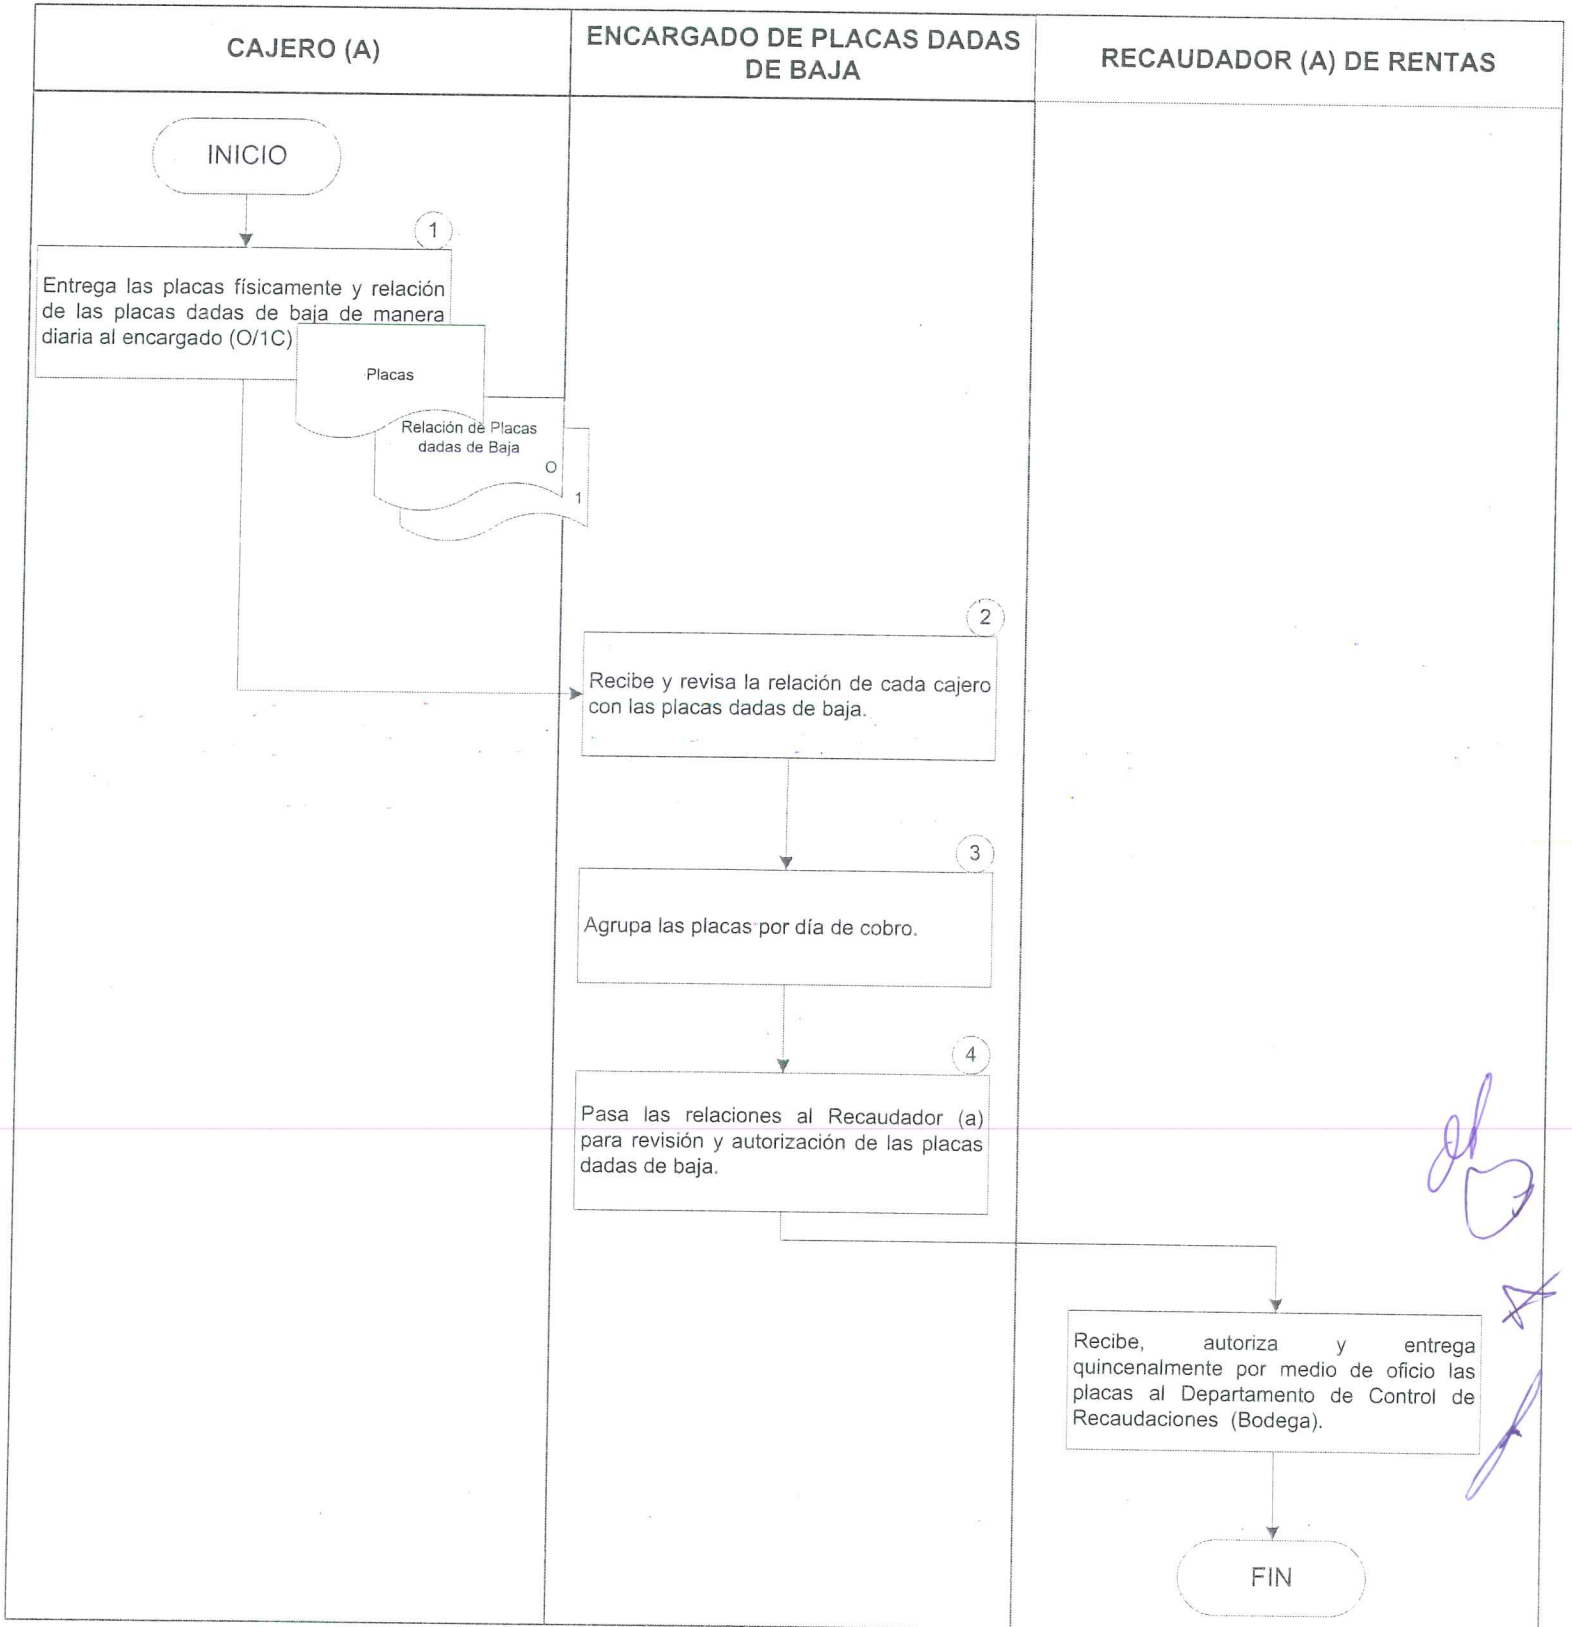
| CAJERO (A) | ENCARGADO DE PLACAS DADAS DE BAJA | RECAUDADOR (A) DE RENTAS |
|---|---|---|

INICIO

1

Entrega las placas físicamente y relación de las placas dadas de baja de manera diaria al encargado (O/1C)

Placas

Relación de Placas dadas de Baja

O

1

2

Recibe y revisa la relación de cada cajero con las placas dadas de baja.

3

Agrupa las placas por día de cobro.

4

Pasa las relaciones al Recaudador (a) para revisión y autorización de las placas dadas de baja.

Recibe, autoriza y entrega quincenalmente por medio de oficio las placas al Departamento de Control de Recaudaciones (Bodega).

FIN